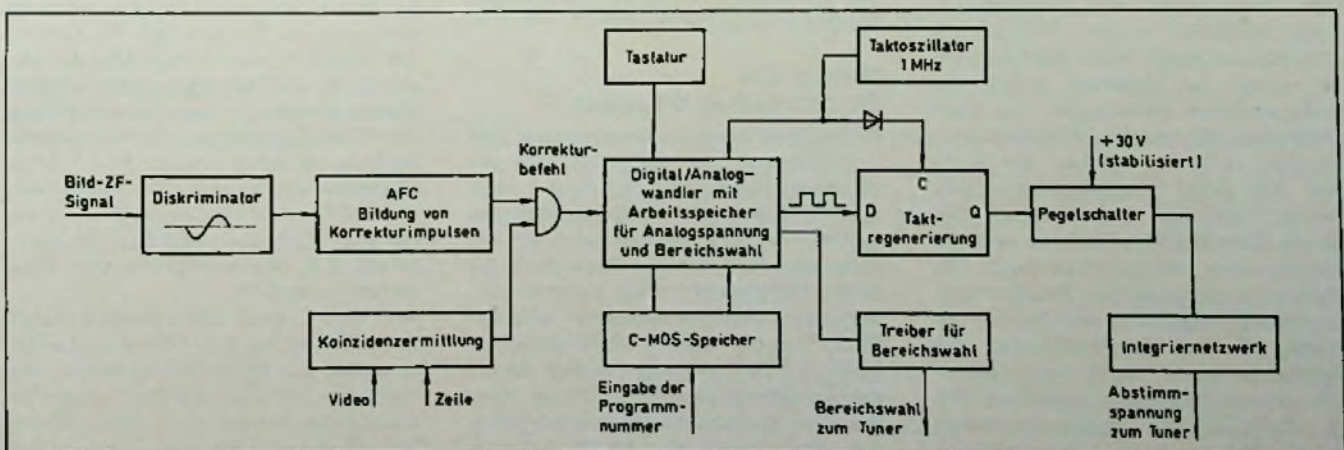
Tastatur

Taktoszillator 1 MHz

Bild-ZF-Signal

Diskriminator

AFC Bildung von Korrekturimpulsen

Korrekturbefehl

Digital/Analogwandler mit Arbeitsspeicher für Analogspannung und Bereichswahl

C

D

Taktregenerierung

Q

+30 V (stabilisiert)

Pegelschalter

Koinzidenzermittlung

Video

Zeile

C-MOS-Speicher

Eingabe der Programmnummer

Treiber für Bereichswahl

Bereichswahl zum Tuner

Integriernetzwerk

Abstimmspannung zum Tuner